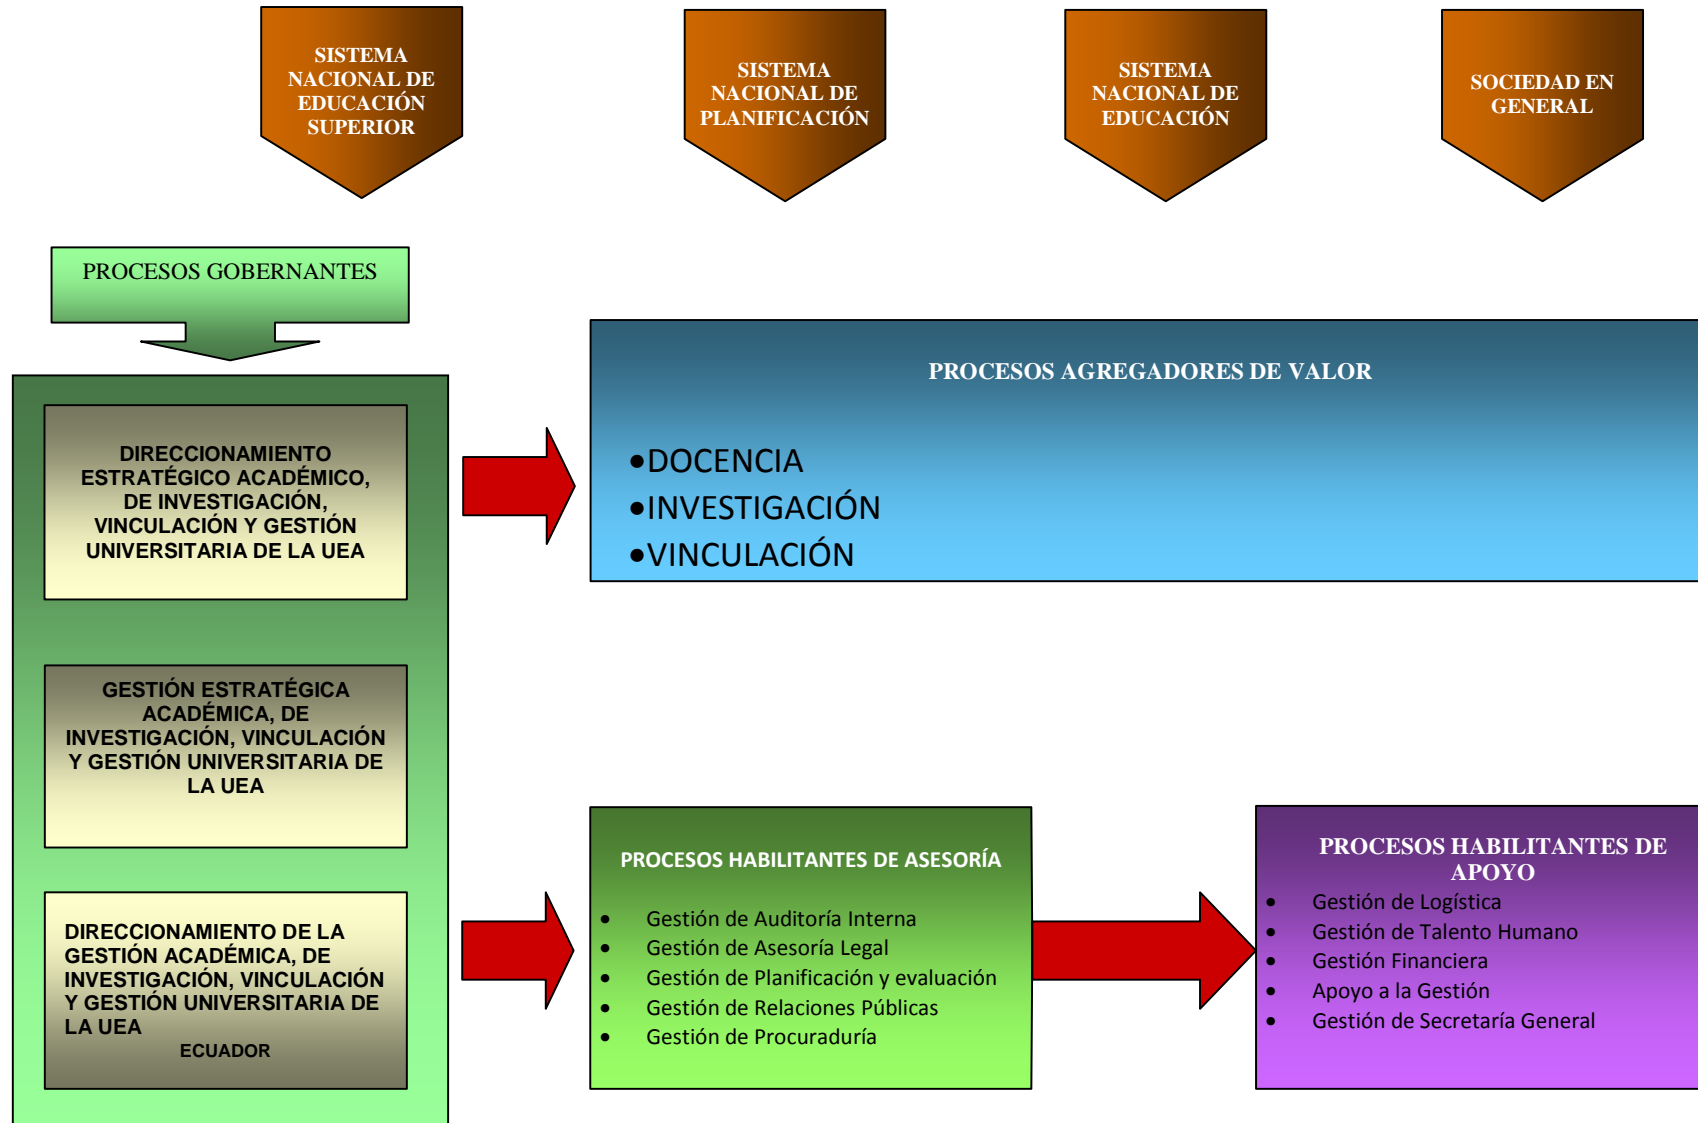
SISTEMA NACIONAL DE EDUCACIÓN SUPERIOR

SISTEMA NACIONAL DE PLANIFICACIÓN

SISTEMA NACIONAL DE EDUCACIÓN

SOCIEDAD EN GENERAL

PROCESOS GOBERNANTES

DIRECCIONAMIENTO ESTRATÉGICO ACADÉMICO, DE INVESTIGACIÓN, VINCULACIÓN Y GESTIÓN UNIVERSITARIA DE LA UEA

GESTIÓN ESTRATÉGICA ACADÉMICA, DE INVESTIGACIÓN, VINCULACIÓN Y GESTIÓN UNIVERSITARIA DE LA UEA

DIRECCIONAMIENTO DE LA GESTIÓN ACADÉMICA, DE INVESTIGACIÓN, VINCULACIÓN Y GESTIÓN UNIVERSITARIA DE LA UEA
ECUADOR

PROCESOS AGREGADORES DE VALOR

•DOCENCIA
•INVESTIGACIÓN
•VINCULACIÓN

PROCESOS HABILITANTES DE ASESORÍA

• Gestión de Auditoría Interna
• Gestión de Asesoría Legal
• Gestión de Planificación y evaluación
• Gestión de Relaciones Públicas
• Gestión de Procuraduría

PROCESOS HABILITANTES DE APOYO

• Gestión de Logística
• Gestión de Talento Humano
• Gestión Financiera
• Apoyo a la Gestión
• Gestión de Secretaría General